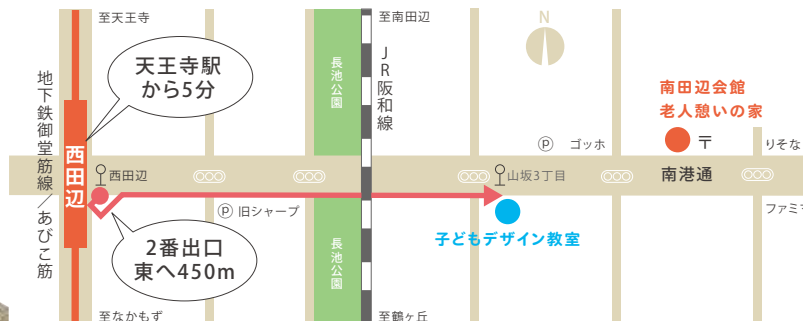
至天王寺

至南田辺

N

天王寺駅
から5分

長池公園

JR阪和線

南田辺会館
老人憩いの家

地下鉄御堂筋線／あびこ筋

西田辺

ゴッホ

〒

りそな

西田辺

山坂3丁目

南港通

旧シャープ

ファミマ

2番出口
東へ450m

長池公園

子どもデザイン教室

至なかもず

至鶴ヶ丘